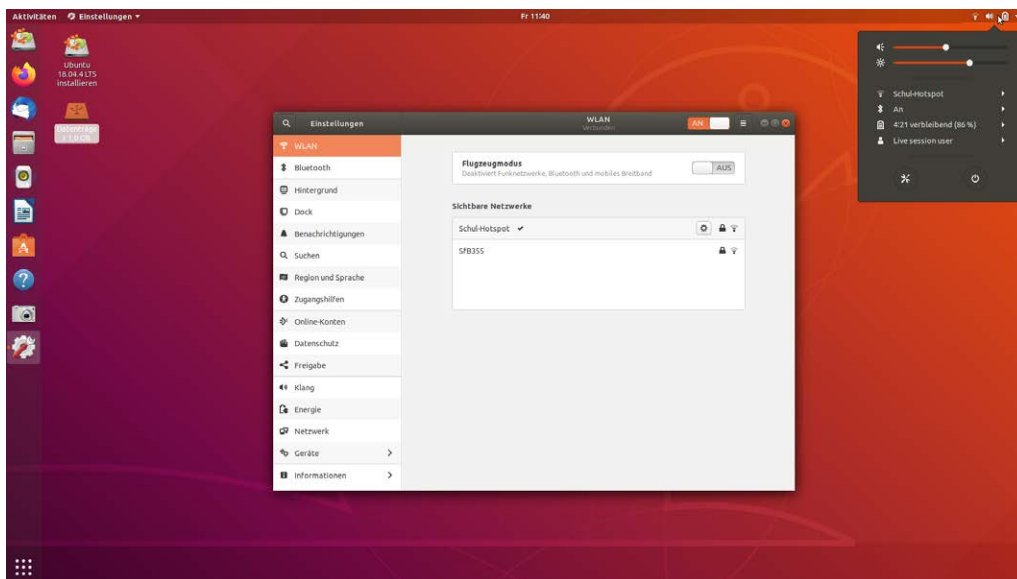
Aktivitäten Einstellungen ▾

Fr 11:40

Ubuntu 18.04.4 LTS installieren

Datenträger 1,0 GB

Schul-Hotspot
An
4:21 verbleibend (86 %)
Live session user

Einstellungen

WLAN
Verbunden

AN

WLAN
Bluetooth
Hintergrund
Dock
Benachrichtigungen
Suchen
Region und Sprache
Zugangshilfen
Online-Konten
Datenschutz
Freigabe
Klang
Energie
Netzwerk
Geräte >
Informationen >

Flugzeugmodus
Deaktiviert Funknetzwerke, Bluetooth und mobiles Breitband

AUS

Sichtbare Netzwerke

Schul-Hotspot ✔

SFB355